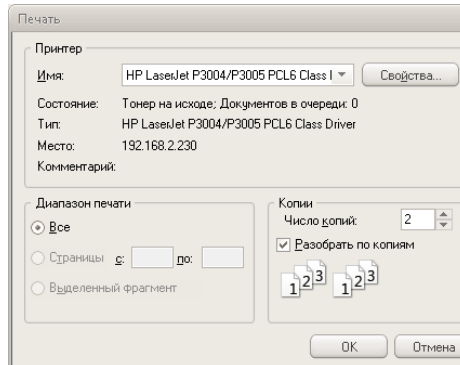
Печать

Принтер

Имя: HP LaserJet P3004/P3005 PCL6 Class I

Свойства...

Состояние: Тонер на исходе; Документов в очереди: 0

Тип: HP LaserJet P3004/P3005 PCL6 Class Driver

Место: 192.168.2.230

Комментарий:

Диапазон печати

Все

Страницы с: по:

Выделенный фрагмент

Копии

Число копий: 2

Разобрать по копиям

1 2 3 1 2 3

OK

Отмена